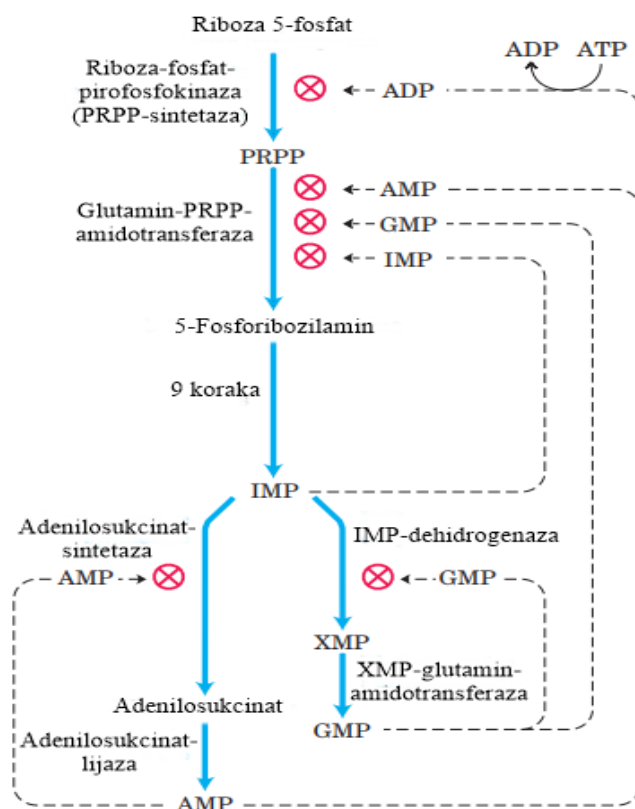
Riboza 5-fosfat

ADP ATP

Riboza-fosfat-pirofosfokinaza (PRPP-sintetaza)

ADP

PRPP

AMP

Glutamin-PRPP-amidotransferaza

GMP

IMP

5-Fosforibozilamin

9 koraka

IMP

Adenilosukcinat-sintetaza

IMP-dehidrogenaza

AMP

GMP

XMP

XMP-glutamin-amidotransferaza

Adenilosukcinat

GMP

Adenilosukcinat-lijaza

AMP